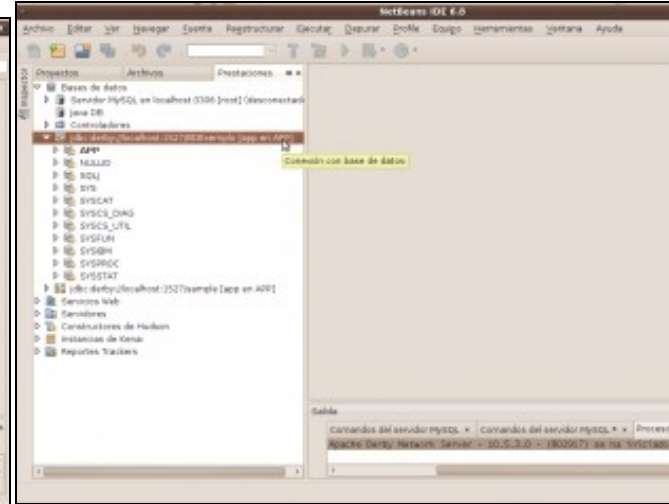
NetBeans IDE 6.8

Archivo Editar Ver Navegar Fuente Reestructurar Ejecutar Depurar Profile Equipo Herramientas Ventana Ayuda

Proyectos Archivos Prestaciones

Bases de datos
Servidor MySQL en localhost:3306 [root] (desconectado)
Java DB
Controladores
jdbc:derby://localhost:1527/sample [app en APP]
APP
NULLID
SQLJ
SYS
SYSCAT
SYSCS_DIAG
SYSCS_UTIL
SYSFUN
SYSIBM
SYSPROC
SYSSTAT
jdbc:derby://localhost:1527/sample [app en APP]
Servicios Web
Servidores
Constructores de Hudson
Instancias de Kenai
Reportes Trackers

Conexión con base de datos

Salida
Comandos del servidor MySQL × Comandos del servidor MySQL × Proceso
Apache Derby Network Server - 10.5.3.0 - (802917) se ha iniciado